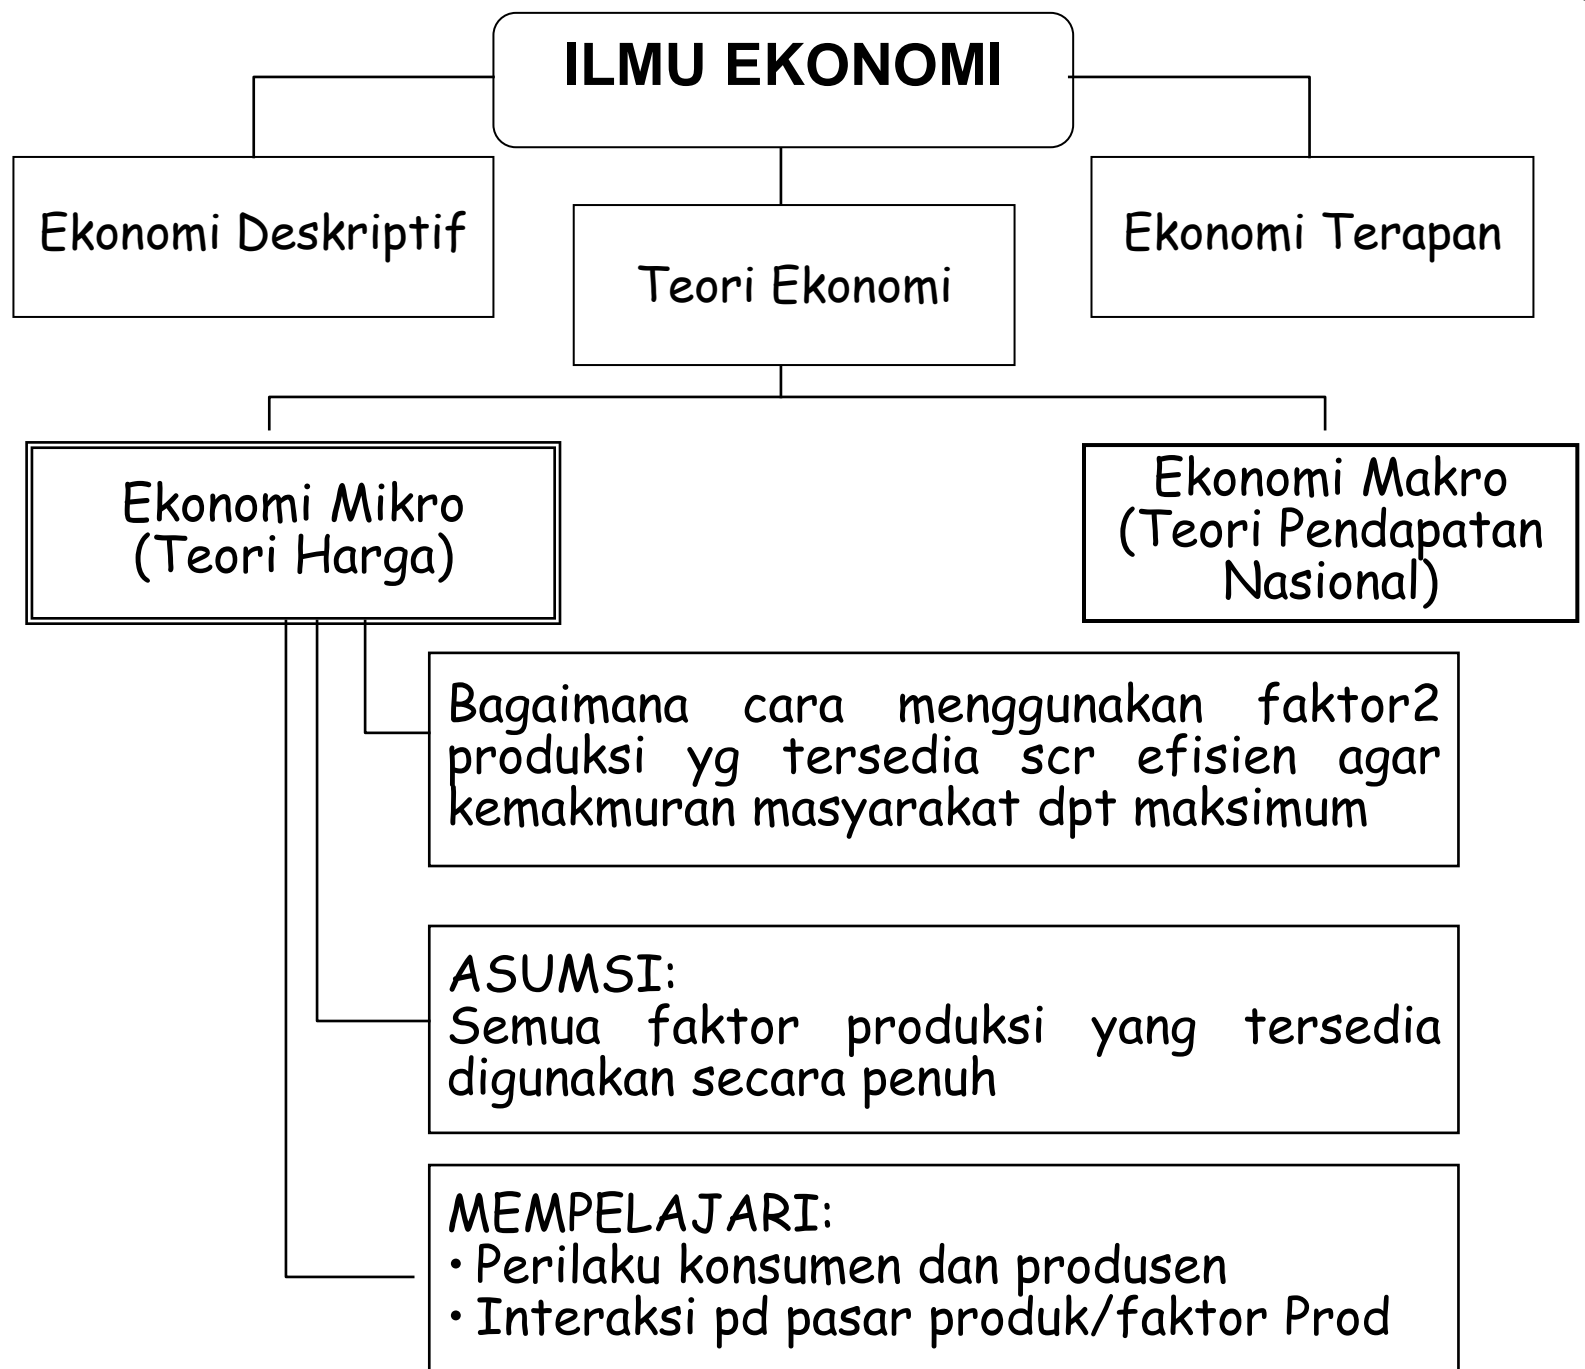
ILMU EKONOMI

Ekonomi Deskriptif

Teori Ekonomi

Ekonomi Terapan

Ekonomi Mikro (Teori Harga)

Ekonomi Makro (Teori Pendapatan Nasional)

Bagaimana cara menggunakan faktor2 produksi yg tersedia scr efisien agar kemakmuran masyarakat dpt maksimum

ASUMSI:
Semua faktor produksi yang tersedia digunakan secara penuh

MEMPELAJARI:
• Perilaku konsumen dan produsen
• Interaksi pd pasar produk/faktor Prod